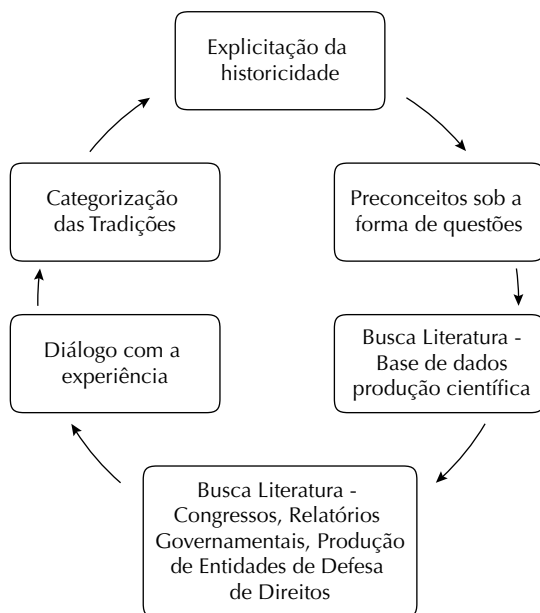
Explicitação da historicidade

Preconceitos sob a forma de questões

Busca Literatura - Base de dados produção científica

Busca Literatura - Congressos, Relatórios Governamentais, Produção de Entidades de Defesa de Direitos

Diálogo com a experiência

Categorização das Tradições